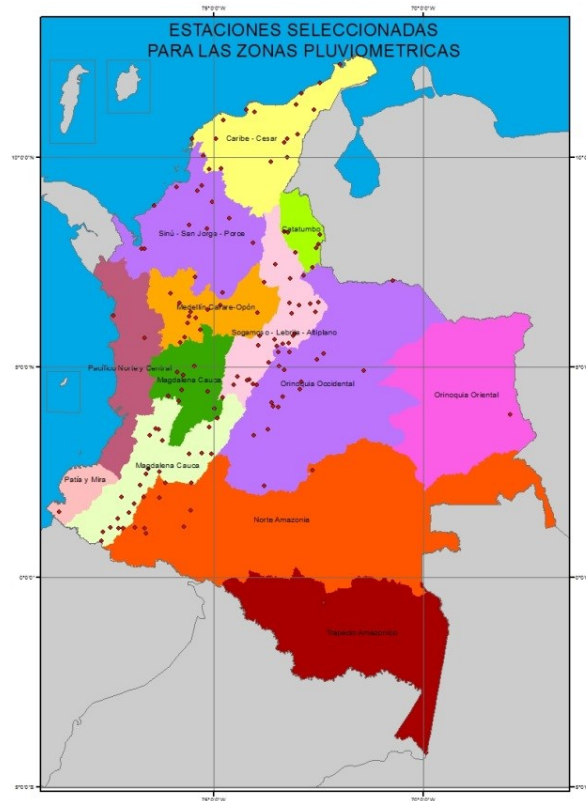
ESTACIONES SELECCIONADAS
PARA LAS ZONAS PLUVIOMETRICAS

Caribe - Cesar

Catatumbo

Sinú - San Jorge - Porce

Medellín Carare-Opón

Sogamoso - Lebrija - Altiplano

Pacífico Norte y Central

Magdalena Cauca

Orinoquia Occidental

Orinoquia Oriental

Magdalena Cauca

Patía y Mira

Norte Amazonía

Trapecio Amazonico

75°0'0"W

70°0'0"W

10°0'0"N

10°0'0"N

5°0'0"N

5°0'0"N

0°0'0"

0°0'0"

5°0'0"S

75°0'0"W

70°0'0"W